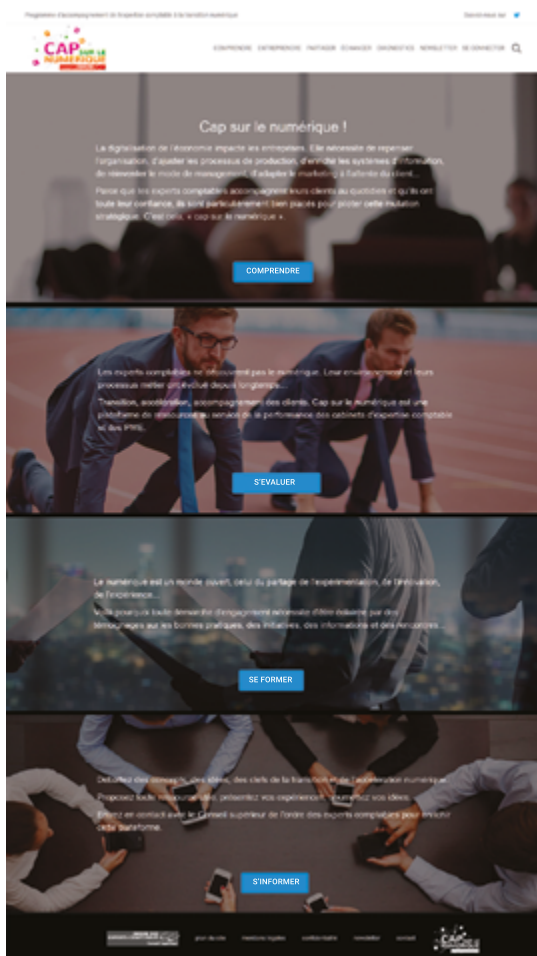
Programme d'accompagnement de l'expertise comptable à la transition numérique

Suivez-nous sur

CAP SUR LE NUMÉRIQUE

COMPRENDRE ENTREPRENDRE PARTAGER ÉCHANGER DIAGNOSTICS NEWSLETTER SE CONNECTER

Cap sur le numérique !

La digitalisation de l'économie impacte les entreprises. Elle nécessite de repenser l'organisation, d'ajuster les processus de production, d'enrichir les systèmes d'information, de réinventer le mode de management, d'adapter le marketing à l'attente du client...

Parce que les experts comptables accompagnent leurs clients au quotidien et qu'ils ont toute leur confiance, ils sont particulièrement bien placés pour piloter cette mutation stratégique. C'est cela « cap sur le numérique ».

COMPRENDRE

Les experts comptables ne découvrent pas le numérique. Leur environnement et leurs processus métier ont évolué depuis longtemps...

Transition, accélération, accompagnement des clients. Cap sur le numérique est une plateforme de ressources au service de la performance des cabinets d'expertise comptable et des PME.

S'EVALUER

Le numérique est un monde ouvert, celui du partage de l'expérimentation, de l'innovation, de l'expérience...

Voilà pourquoi toute démarche d'engagement nécessite d'être éclairée par des témoignages sur les bonnes pratiques, des initiatives, des informations et des rencontres.

SE FORMER

Débattez des concepts, des idées, des clefs de la transition et de l'expérience numérique.

Proposez toutes ressources, présentez vos expériences, soumettez vos idées.

Entrez en contact avec le Conseil supérieur de l'ordre des experts comptables pour enrichir cette plateforme.

S'INFORMER

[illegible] plan du site mentions légales confidentialité newsletter contact CAP SUR LE NUMÉRIQUE